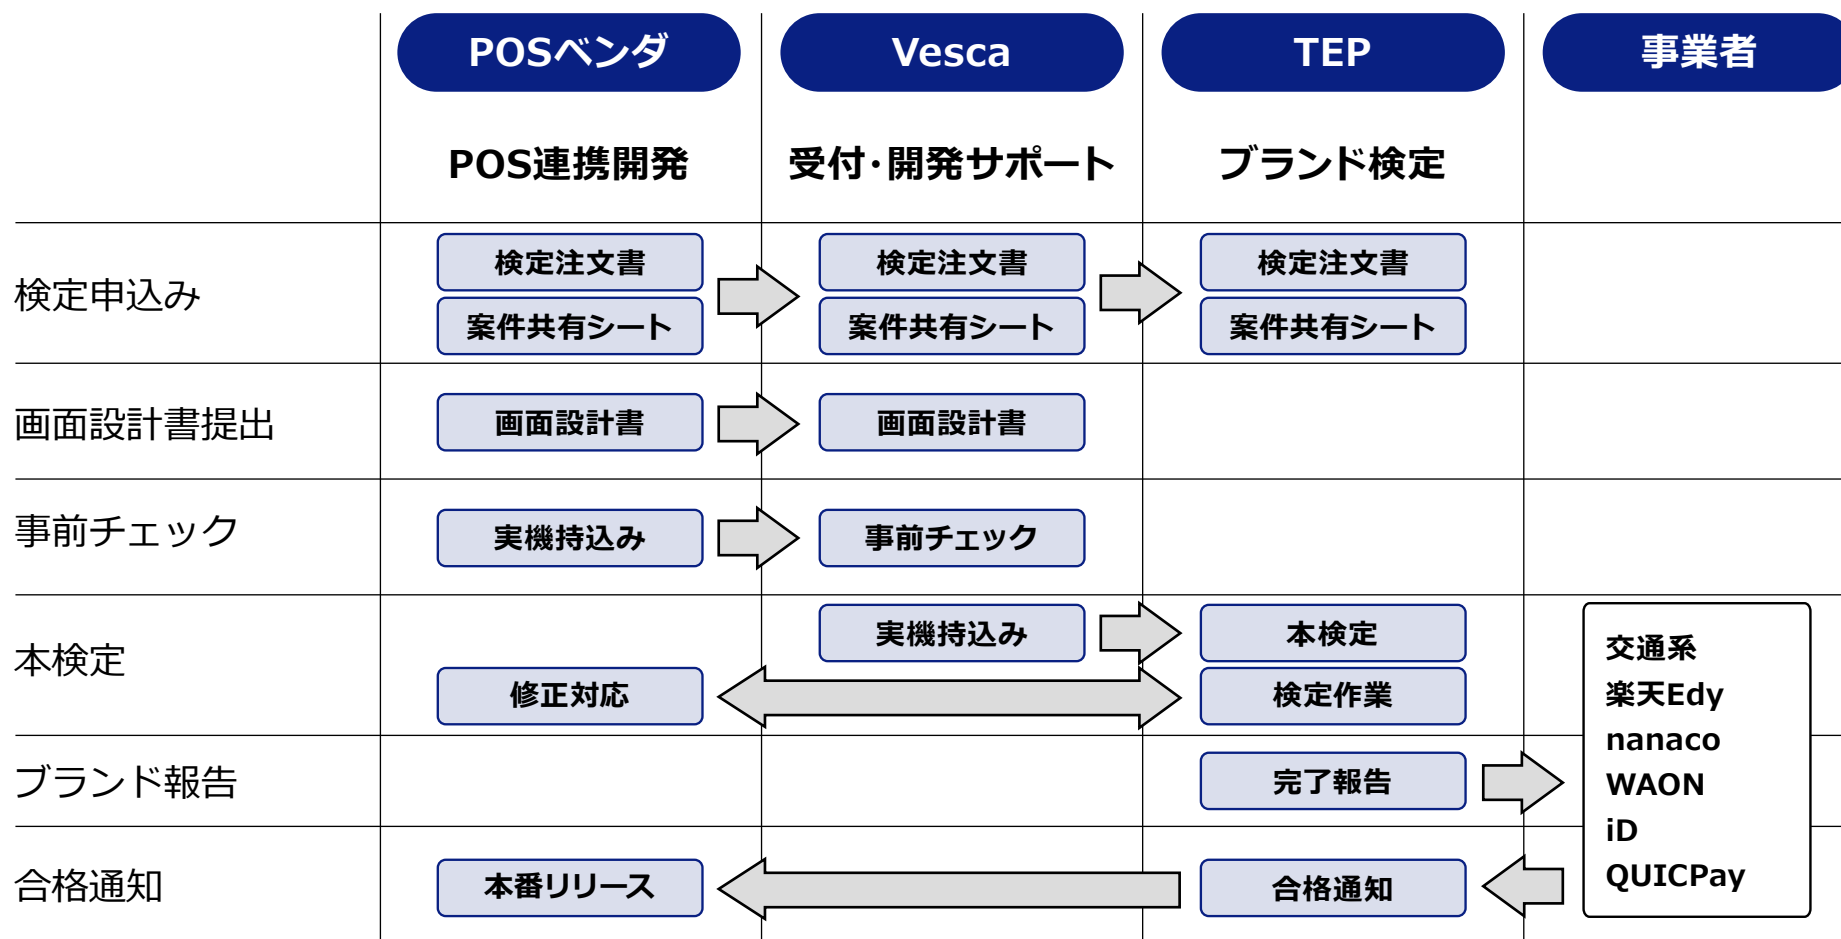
| | POSベンダ | Vesca | TEP | 事業者 |
|---|---|---|---|---|
| | POS連携開発 | 受付･開発サポート | ブランド検定 | |
| 検定申込み | 検定注文書<br>案件共有シート | 検定注文書<br>案件共有シート | 検定注文書<br>案件共有シート | |
| 画面設計書提出 | 画面設計書 | 画面設計書 | | |
| 事前チェック | 実機持込み | 事前チェック | | |
| 本検定 | 修正対応 | 実機持込み | 本検定<br>検定作業 | 交通系<br>楽天Edy<br>nanaco<br>WAON<br>iD<br>QUICPay |
| ブランド報告 | | | 完了報告 | |
| 合格通知 | 本番リリース | | 合格通知 | |